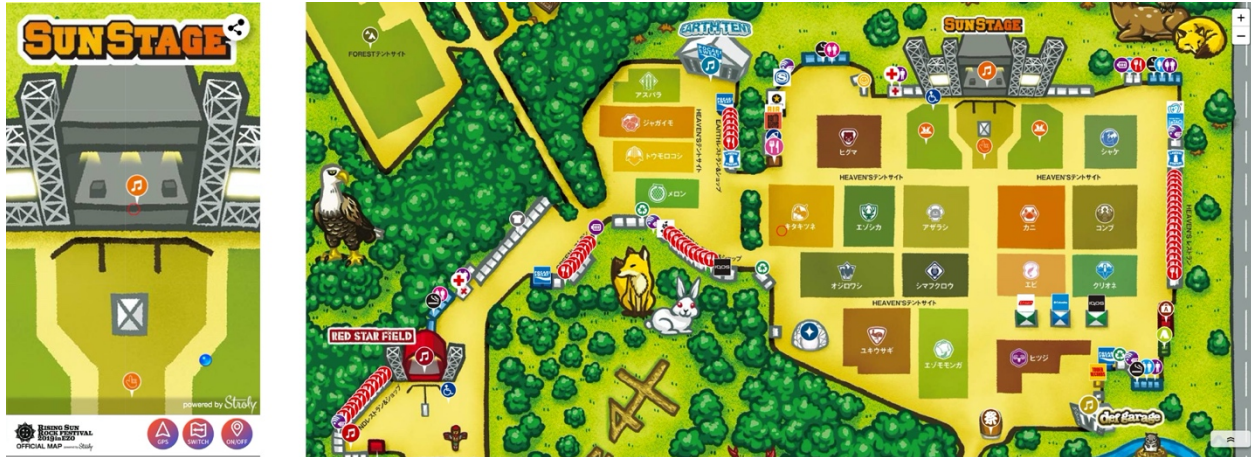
SUNSTAGE

powered by Stroly

RISING SUN ROCK FESTIVAL 2019 in EZO
OFFICIAL MAP

GPS SWITCH ON/OFF

FORESTテントサイト

EARTH TENT

SUNSTAGE

アスパラ

ジャガイモ

トウモロコシ

メロン

HEAVEN'Sテントサイト

EARTHレストランショップ

ヒグマ

シャケ

HEAVEN'Sテントサイト

HEAVEN'Sテントサイト

キタキツネ

エゾシカ

アザラシ

カニ

コンブ

オジロワシ

シマフクロウ

エビ

クリオネ

HEAVEN'Sテントサイト

ユキウサギ

エゾモモンガ

ヒツジ

RED STAR FIELD

RED STARレストランショップ

def garage

+
−